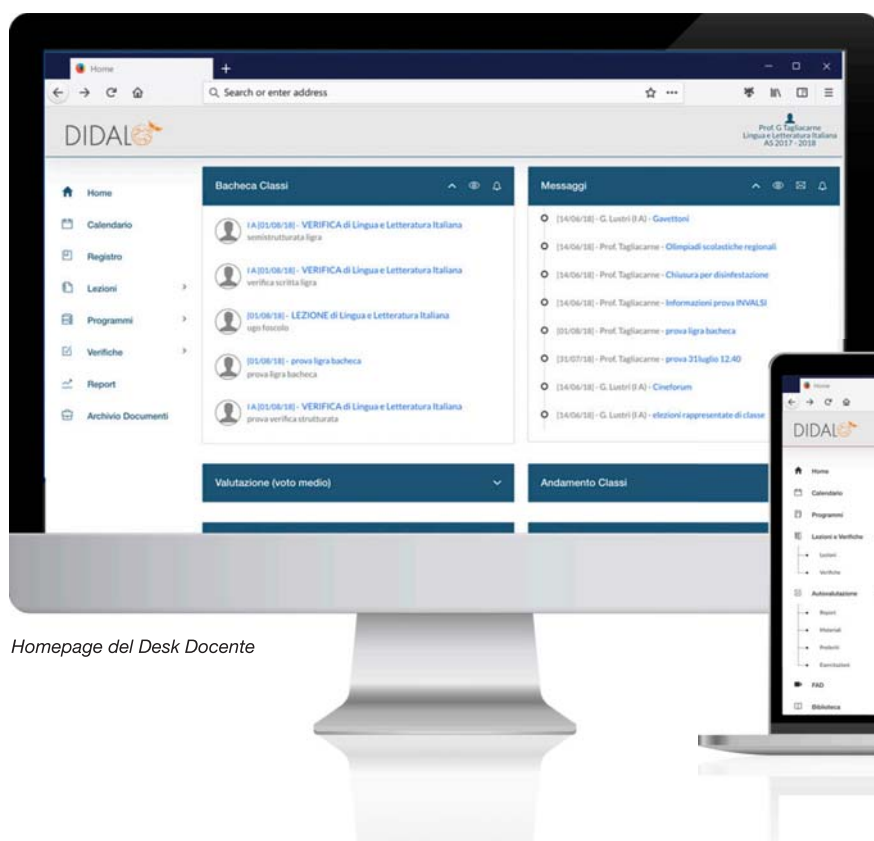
Home
+
Search or enter address

DIDALO

Prof. G Tagliacarne
Lingua e Letteratura Italiana
AS 2017 - 2018

Home
Calendario
Registro
Lezioni
Programmi
Verifiche
Report
Archivio Documenti

Bacheca Classi

I A [01/08/18] - VERIFICA di Lingua e Letteratura Italiana
semistrutturata ligra

I A [01/08/18] - VERIFICA di Lingua e Letteratura Italiana
verifica scritta ligra

[01/08/18] - LEZIONE di Lingua e Letteratura Italiana
ugo foscolo

[01/08/18] - prova ligra bacheca
prova ligra bacheca

I A [01/08/18] - VERIFICA di Lingua e Letteratura Italiana
prova verifica strutturata

Messaggi

[14/06/18] - G. Lustri (I A) - Gavettoni
[14/06/18] - Prof. Tagliacarne - Olimpiadi scolastiche regionali
[14/06/18] - Prof. Tagliacarne - Chiusura per disinfestazione
[14/06/18] - Prof. Tagliacarne - Informazioni prova INVALSI
[01/08/18] - Prof. Tagliacarne - prova ligra bacheca
[31/07/18] - Prof. Tagliacarne - prova 31luglio 12.40
[14/06/18] - G. Lustri (I A) - Cineforum
[14/06/18] - G. Lustri (I A) - elezioni rappresentate di classe

Valutazione (voto medio)

Andamento Classi

Home

DIDALO

Home
Calendario
Programmi
Lezioni e Verifiche
Lezioni
Verifiche
Autovalutazione
Report
Materiali
Prodotti
Esercitazioni
FAD
Biblioteca

Homepage del Desk Docente